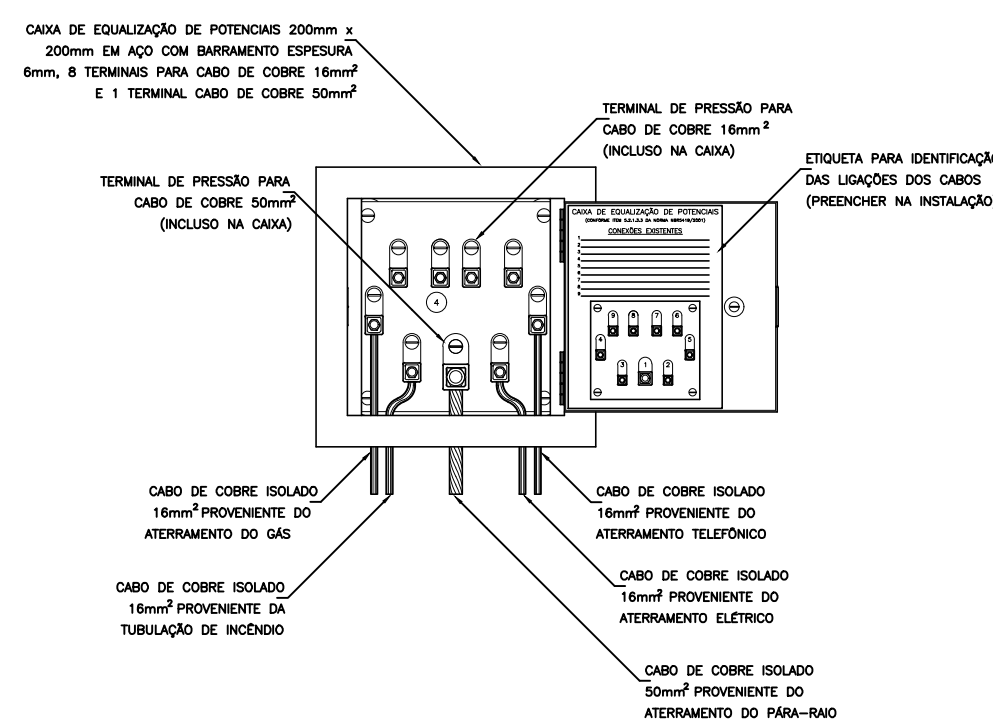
CAIXA DE EQUALIZAÇÃO DE POTENCIAIS 200mm x 200mm EM AÇO COM BARRAMENTO ESPESURA 6mm, 8 TERMINAIS PARA CABO DE COBRE 16mm$^2$ E 1 TERMINAL CABO DE COBRE 50mm$^2$

TERMINAL DE PRESSÃO PARA CABO DE COBRE 16mm$^2$ (INCLUSO NA CAIXA)

ETIQUETA PARA IDENTIFICAÇÃ DAS LIGAÇÕES DOS CABOS (PREENCHER NA INSTALAÇÃO

TERMINAL DE PRESSÃO PARA CABO DE COBRE 50mm$^2$ (INCLUSO NA CAIXA)

CAIXA DE EQUALIZAÇÃO DE POTENCIAIS
(CONFORME ITEM 5.3.1.3.3 DA NORMA NBR5419/2001)
CONEXÕES EXISTENTES
1
2
3
4
5
6
7
8
9

4

9 8 7 6
4 5
3 1 2

CABO DE COBRE ISOLADO 16mm$^2$ PROVENIENTE DO ATERRAMENTO DO GÁS

CABO DE COBRE ISOLADO 16mm$^2$ PROVENIENTE DO ATERRAMENTO TELEFÔNICO

CABO DE COBRE ISOLADO 16mm$^2$ PROVENIENTE DA TUBULAÇÃO DE INCÊNDIO

CABO DE COBRE ISOLADO 16mm$^2$ PROVENIENTE DO ATERRAMENTO ELÉTRICO

CABO DE COBRE ISOLADO 50mm$^2$ PROVENIENTE DO ATERRAMENTO DO PÁRA-RAIO